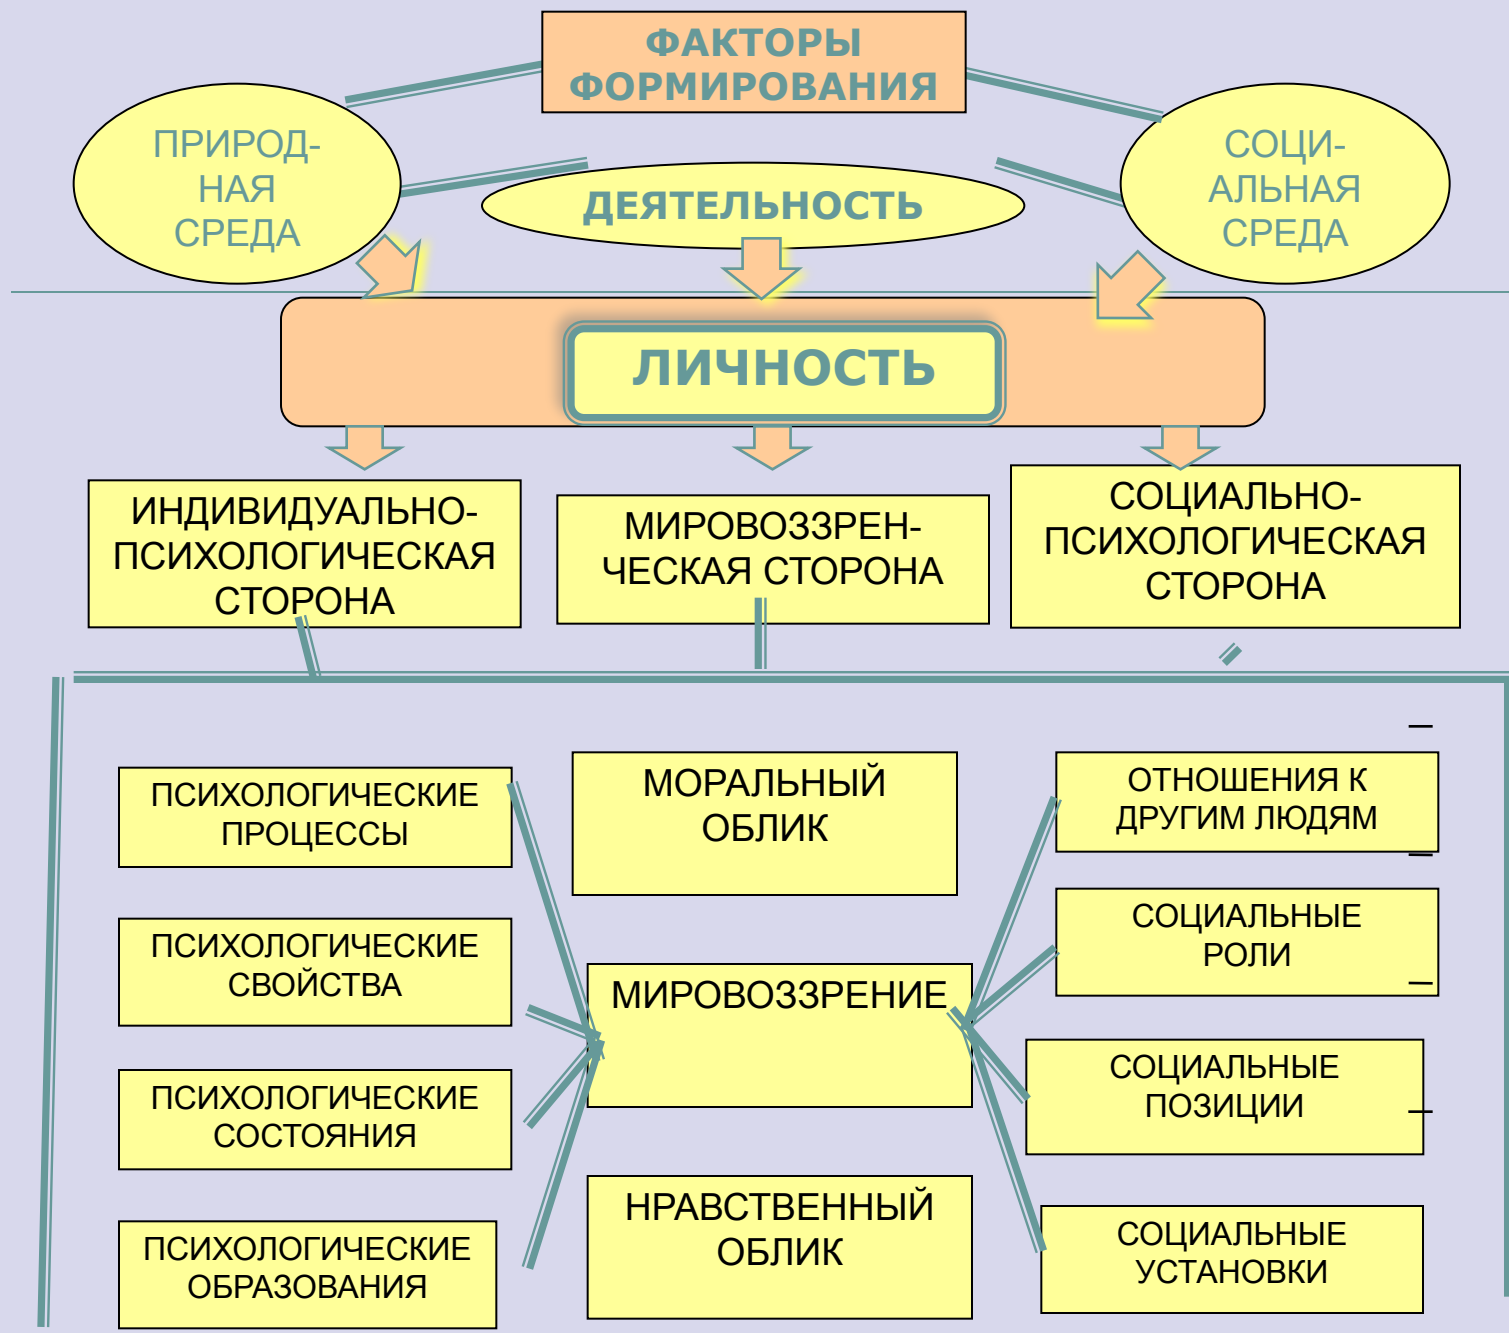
ФАКТОРЫ ФОРМИРОВАНИЯ

ПРИРОДНАЯ СРЕДА

ДЕЯТЕЛЬНОСТЬ

СОЦИАЛЬНАЯ СРЕДА

ЛИЧНОСТЬ

ИНДИВИДУАЛЬНО-ПСИХОЛОГИЧЕСКАЯ СТОРОНА

МИРОВОЗЗРЕНЧЕСКАЯ СТОРОНА

СОЦИАЛЬНО-ПСИХОЛОГИЧЕСКАЯ СТОРОНА

ПСИХОЛОГИЧЕСКИЕ ПРОЦЕССЫ

ПСИХОЛОГИЧЕСКИЕ СВОЙСТВА

ПСИХОЛОГИЧЕСКИЕ СОСТОЯНИЯ

ПСИХОЛОГИЧЕСКИЕ ОБРАЗОВАНИЯ

МОРАЛЬНЫЙ ОБЛИК

МИРОВОЗЗРЕНИЕ

НРАВСТВЕННЫЙ ОБЛИК

ОТНОШЕНИЯ К ДРУГИМ ЛЮДЯМ

СОЦИАЛЬНЫЕ РОЛИ

СОЦИАЛЬНЫЕ ПОЗИЦИИ

СОЦИАЛЬНЫЕ УСТАНОВКИ